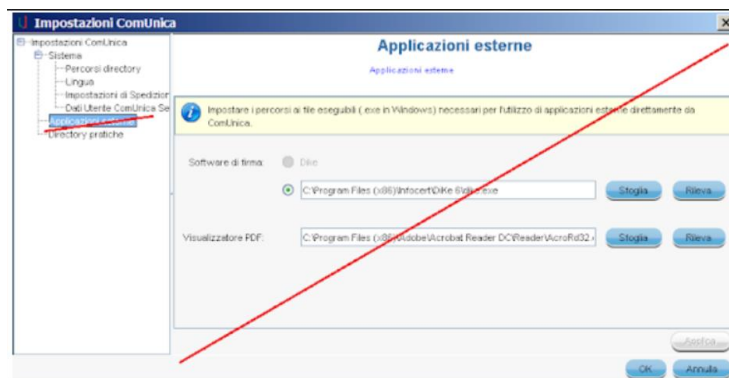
Impostazioni ComUnica

Impostazioni ComUnica
Sistema
Percorsi directory
Lingua
Impostazioni di Spedizion
Dati Utente ComUnica Se
Applicazioni esterne
Directory pratiche

Applicazioni esterne

Applicazioni esterne

Impostare i percorsi ai file eseguibili (.exe in Windows) necessari per l'utilizzo di applicazioni esterne direttamente da ComUnica.

Software di firma:
Dike

C:\Program Files (x86)\Infocert\DiKe 6\dike.exe
Sfoglia
Rileva

Visualizzatore PDF:
C:\Program Files (x86)\Adobe\Acrobat Reader DC\Reader\AcroRd32.e
Sfoglia
Rileva

Applica

OK
Annulla